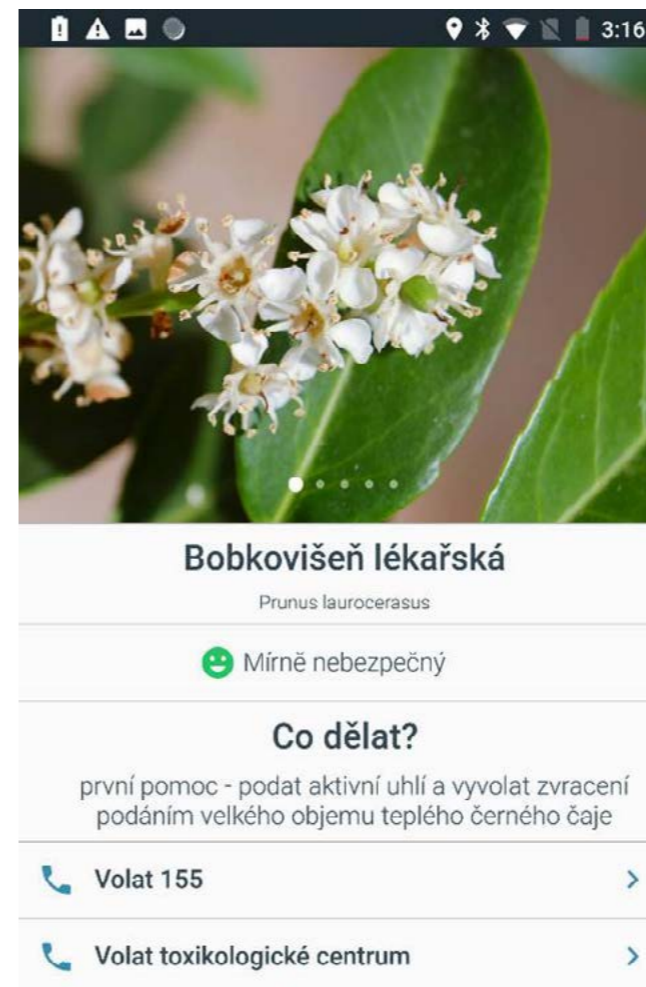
3:16

Bobkovišeň lékařská

Prunus laurocerasus

Mírně nebezpečný

Co dělat?

první pomoc - podat aktivní uhlí a vyvolat zvracení podáním velkého objemu teplého černého čaje

Volat 155

Volat toxikologické centrum